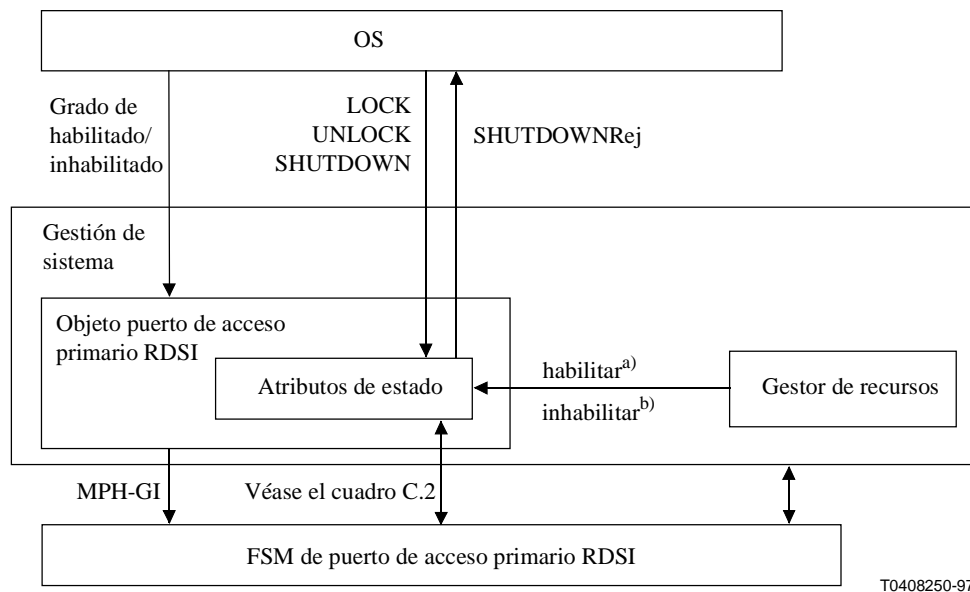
OS

Grado de habilitado/ inhabilitado

LOCK
UNLOCK
SHUTDOWN

SHUTDOWNRej

Gestión de sistema

Objeto puerto de acceso primario RDSI

Atributos de estado

habilitar$^{a)}$

inhabilitar$^{b)}$

Gestor de recursos

MPH-GI

Véase el cuadro C.2

FSM de puerto de acceso primario RDSI

T0408250-97